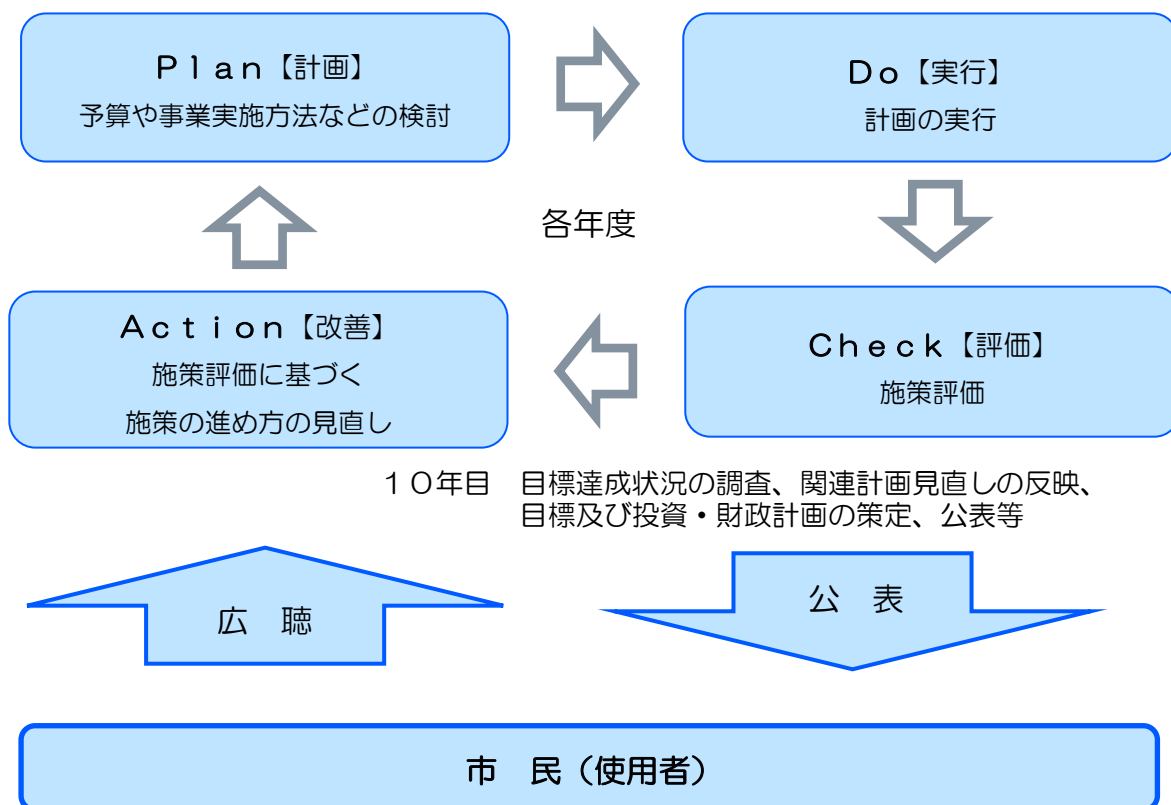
Plan【計画】
予算や事業実施方法などの検討

Do【実行】
計画の実行

各年度

Action【改善】
施策評価に基づく
施策の進め方の見直し

Check【評価】
施策評価

10年目　目標達成状況の調査、関連計画見直しの反映、目標及び投資・財政計画の策定、公表等

広　聴

公　表

市　民（使用者）